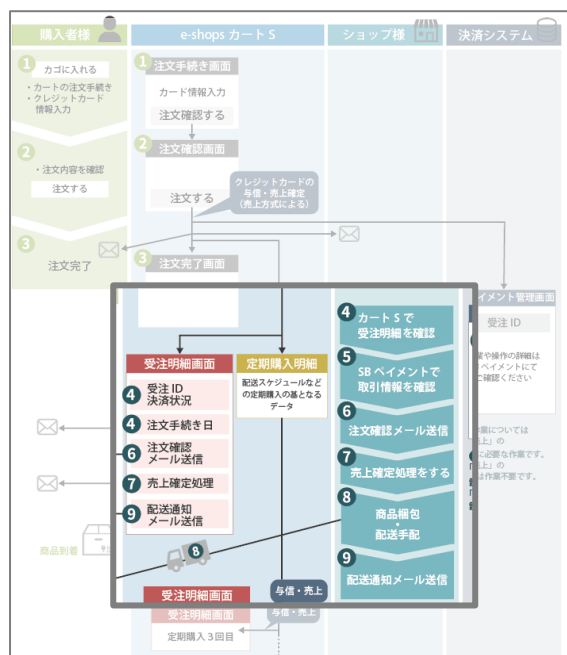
購入者様

e-shops カート S

ショップ様

決済システム

1 カゴに入れる

・カートの注文手続き
・クレジットカード情報入力

1 注文手続き画面

カード情報入力

注文確認する

2 注文確認画面

2 ・注文内容を確認

注文する

注文する

クレジットカードの与信・売上確定（売上方式による）

3 注文完了

3 注文完了画面

イメント管理画面

受注 ID

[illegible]

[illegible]

受注明細画面

4 受注 ID 決済状況

4 注文手続き日

6 注文確認メール送信

7 売上確定処理

9 配送通知メール送信

定期購入明細

配送スケジュールなどの定期購入の基となるデータ

4 カート S で受注明細を確認

5 SB ペイメントで取引情報を確認

6 注文確認メール送信

7 売上確定処理をする

8 商品梱包・配送手配

9 配送通知メール送信

商品到着

8

受注明細画面

受注明細画面

定期購入 3 回目

与信・売上

与信・売上